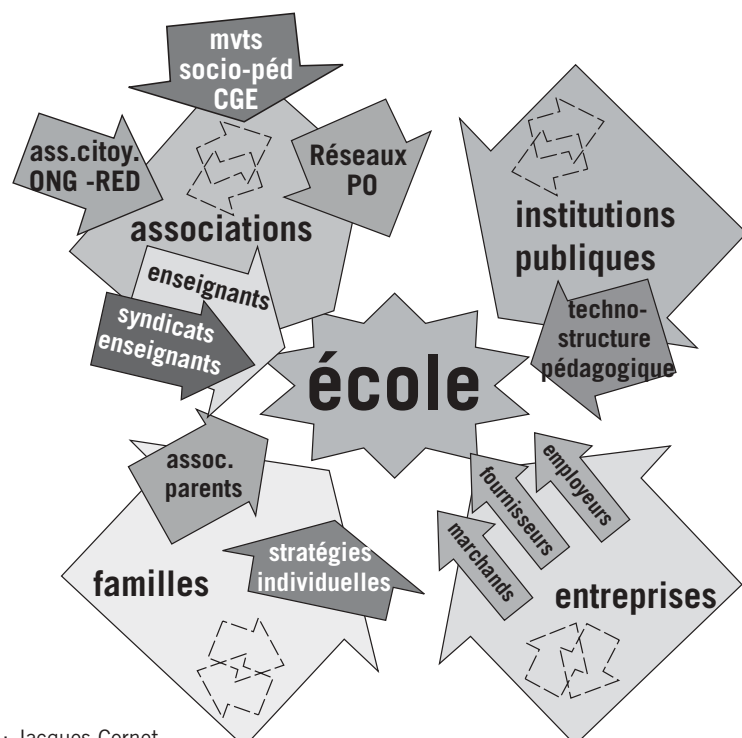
mvts socio-péd CGE

ass.citoy. ONG -RED

Réseaux PO

associations

enseignants

syndicats enseignants

institutions publiques

techno-structure pédagogique

école

assoc. parents

stratégies individuelles

familles

employeurs

fournisseurs

marchands

entreprises

: Jacques Cornet